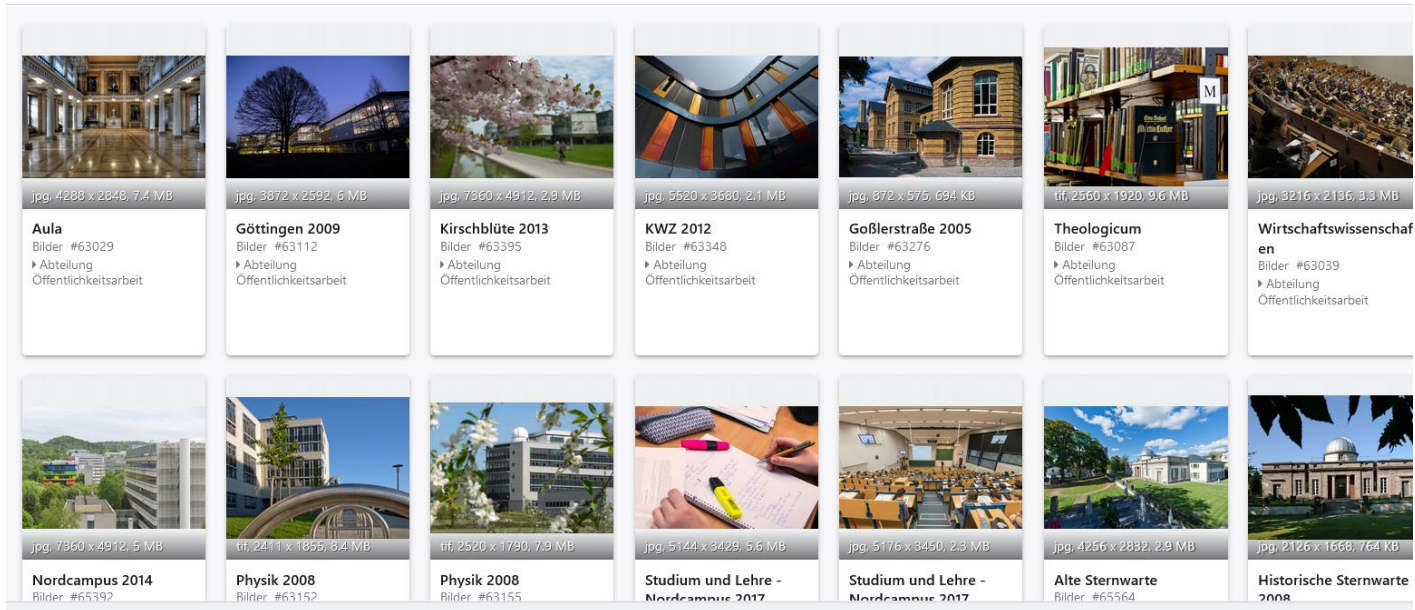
jpg, 4288 x 2848, 7.4 MB

Aula
Bilder #63029
Abteilung Öffentlichkeitsarbeit

jpg, 3872 x 2592, 6 MB

Göttingen 2009
Bilder #63112
Abteilung Öffentlichkeitsarbeit

jpg, 7360 x 4912, 2.9 MB

Kirschblüte 2013
Bilder #63395
Abteilung Öffentlichkeitsarbeit

jpg, 5520 x 3680, 2.1 MB

KWZ 2012
Bilder #63348
Abteilung Öffentlichkeitsarbeit

jpg, 872 x 575, 694 KB

Goßlerstraße 2005
Bilder #63276
Abteilung Öffentlichkeitsarbeit

M

tif, 2560 x 1920, 9.6 MB

Theologicum
Bilder #63087
Abteilung Öffentlichkeitsarbeit

jpg, 3216 x 2136, 3.3 MB

Wirtschaftswissenschaften
Bilder #63039
Abteilung Öffentlichkeitsarbeit

jpg, 7360 x 4912, 5 MB

Nordcampus 2014
Bilder #65392

tif, 2411 x 1855, 8.4 MB

Physik 2008
Bilder #63152

tif, 2520 x 1790, 7.9 MB

Physik 2008
Bilder #63155

jpg, 5144 x 3429, 5.6 MB

Studium und Lehre - Nordcampus 2017

jpg, 5176 x 3450, 2.3 MB

Studium und Lehre - Nordcampus 2017

jpg, 4256 x 2832, 2.9 MB

Alte Sternwarte
Bilder #65564

jpg, 2126 x 1668, 764 KB

Historische Sternwarte 2008